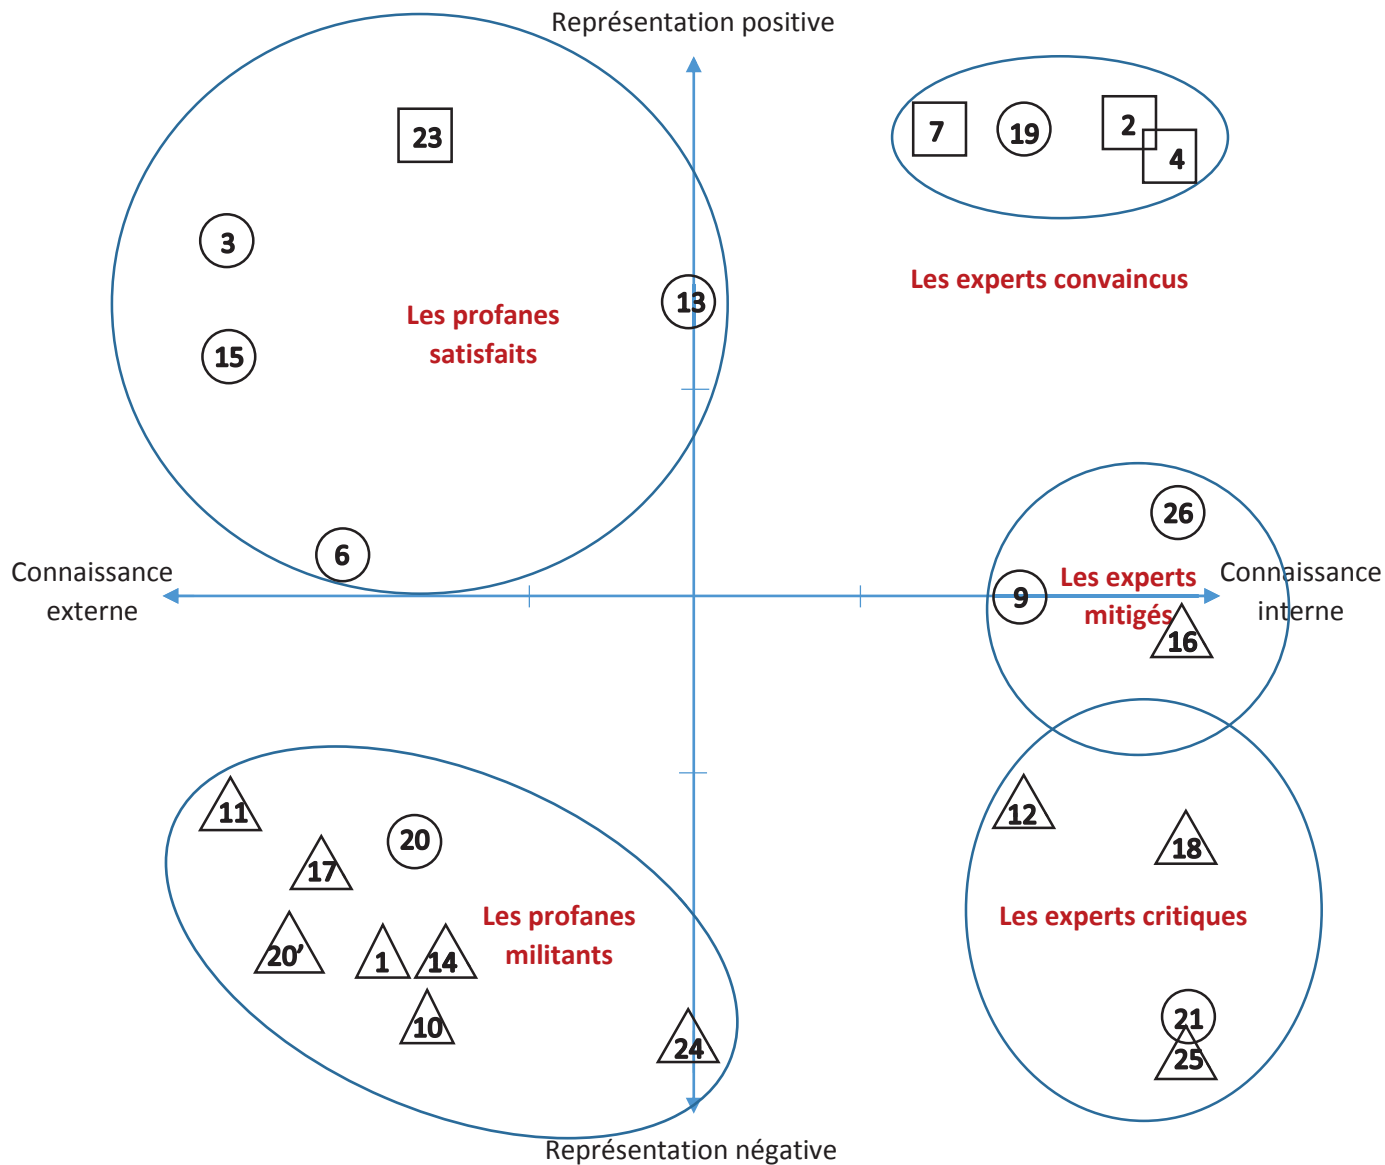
Représentation positive

23

3

15

13

Les profanes satisfaits

6

7

19

2

4

Les experts convaincus

Connaissance externe

Connaissance interne

26

9

Les experts mitigés

16

11

17

20

20'

1

14

10

24

Les profanes militants

12

18

Les experts critiques

21

25

Représentation négative